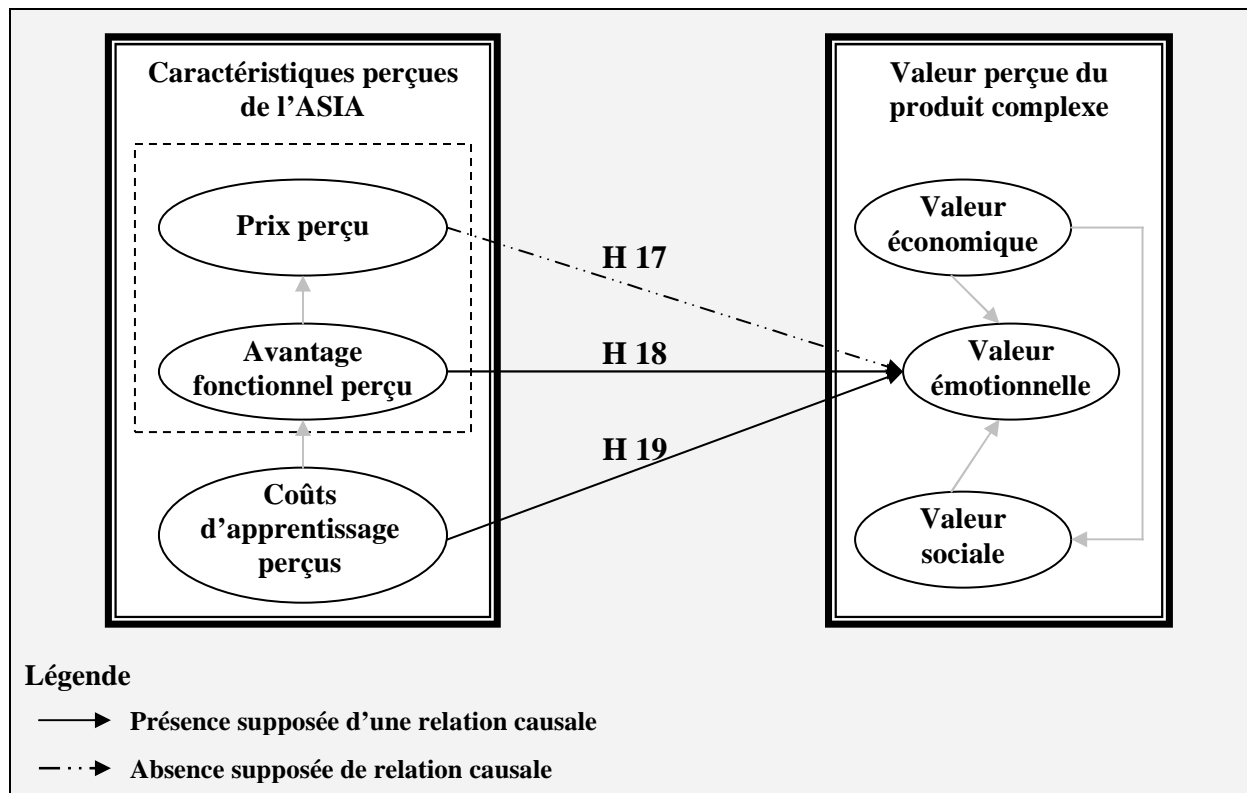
Caractéristiques perçues de l'ASIA

Prix perçu

Avantage fonctionnel perçu

Coûts d'apprentissage perçus

H 17

H 18

H 19

Valeur perçue du produit complexe

Valeur économique

Valeur émotionnelle

Valeur sociale

Légende

Présence supposée d'une relation causale

Absence supposée de relation causale